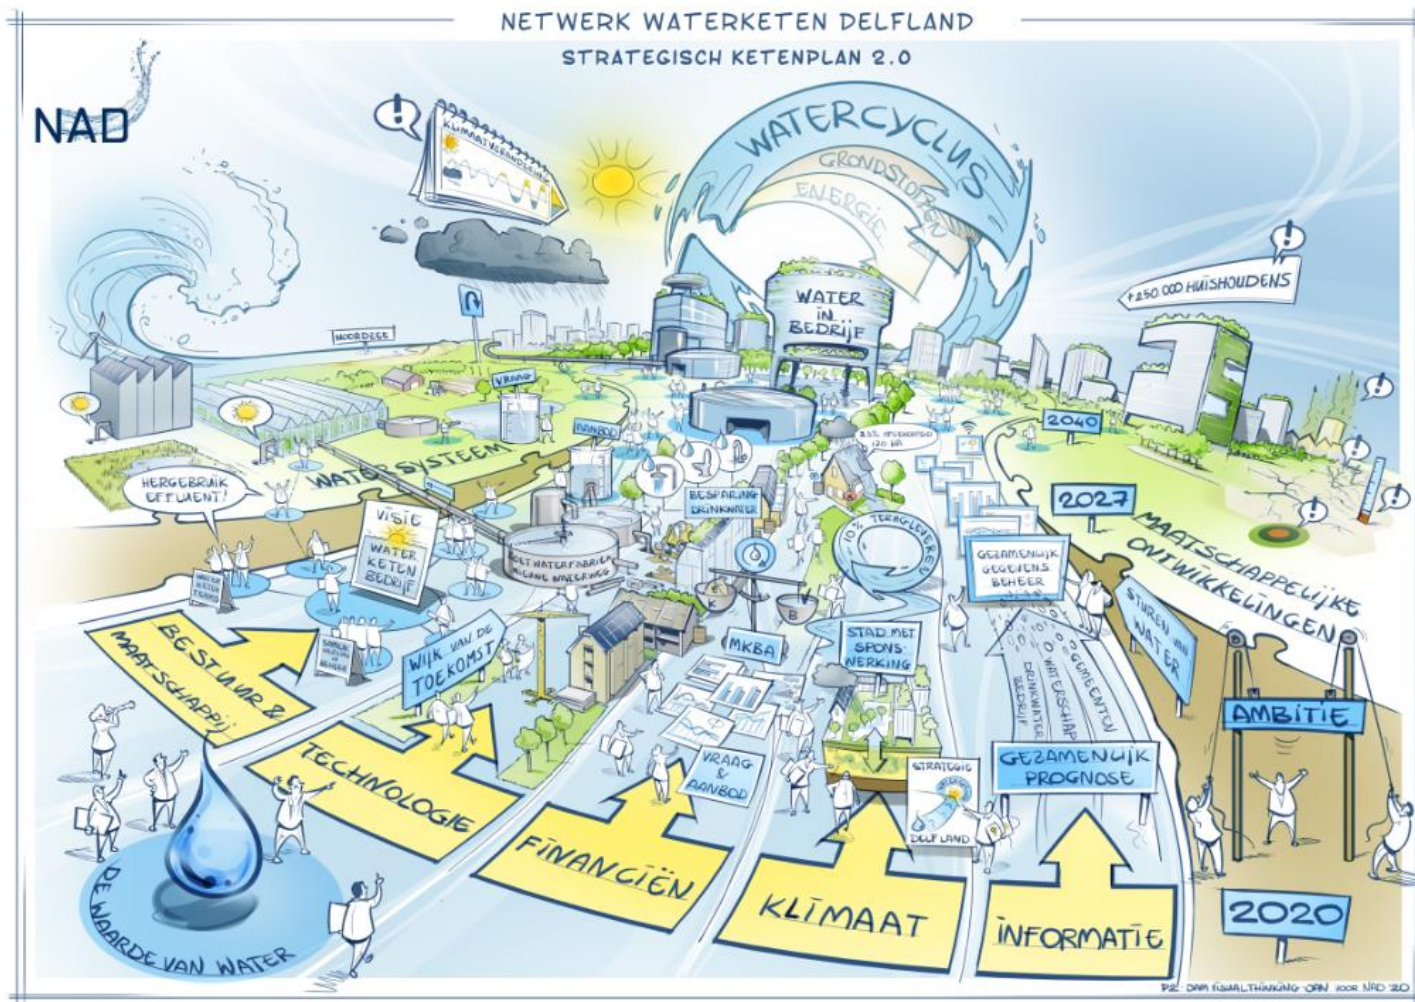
NETWERK WATERKETEN DELFLAND

STRATEGISCH KETENPLAN 2.0

NAD

KLIMAATVERANDERING

WATERCYCLUS

GRONDSTOFFEN

ENERGIE

WATER IN BEDRIJF

±250.000 HUISHOUDENS

NOORDZEE

VRAAG

AANBOD

WATERSYSTEEM

HERGEBRUIK EFFLUENT!

VISIE WATER KETEN BEDRIJF

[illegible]

BESPARING DRINKWATER

10% TERUGGELEVERD

2040

2027

MAATSCHAPPELIJKE ONTWIKKELINGEN

GEZAMENLIJK GEGEVENS BEHEER

STUREN VAN WATER

BESTUUR & MAATSCHAPPIJ

WIJK VAN DE TOEKOMST

MKBA

STAD MET SPONSWERKING

DRINKWATER BEDRIJF

DRINKWATER

WATERSCHAP

GEMEENTEN

AMBITIE

TECHNOLOGIE

VRAAG & AANBOD

STRATEGIE DELFLAND

GEZAMENLIJK PROGNOSE

DE WAARDE VAN WATER

FINANCIËN

KLIMAAT

INFORMATIE

2020

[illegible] VISUALTHINKING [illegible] VOOR NAD '20